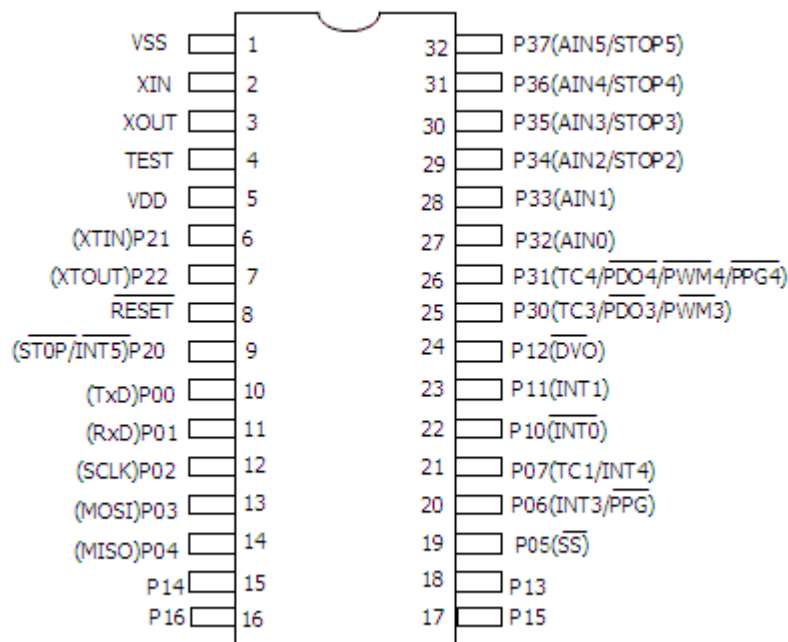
VSS 1
XIN 2
XOUT 3
TEST 4
VDD 5
(XTIN)P21 6
(XTOUT)P22 7
$\overline{RESET}$ 8
($\overline{STOP}$/$\overline{INT5}$)P20 9
(TxD)P00 10
(RxD)P01 11
(SCLK)P02 12
(MOSI)P03 13
(MISO)P04 14
P14 15
P16 16

32 P37(AIN5/STOP5)
31 P36(AIN4/STOP4)
30 P35(AIN3/STOP3)
29 P34(AIN2/STOP2)
28 P33(AIN1)
27 P32(AIN0)
26 P31(TC4/$\overline{PDO4}$/$\overline{PWM4}$/$\overline{PPG4}$)
25 P30(TC3/$\overline{PDO3}$/PWM3)
24 P12($\overline{DVO}$)
23 P11(INT1)
22 P10($\overline{INT0}$)
21 P07(TC1/INT4)
20 P06(INT3/$\overline{PPG}$)
19 P05($\overline{SS}$)
18 P13
17 P15